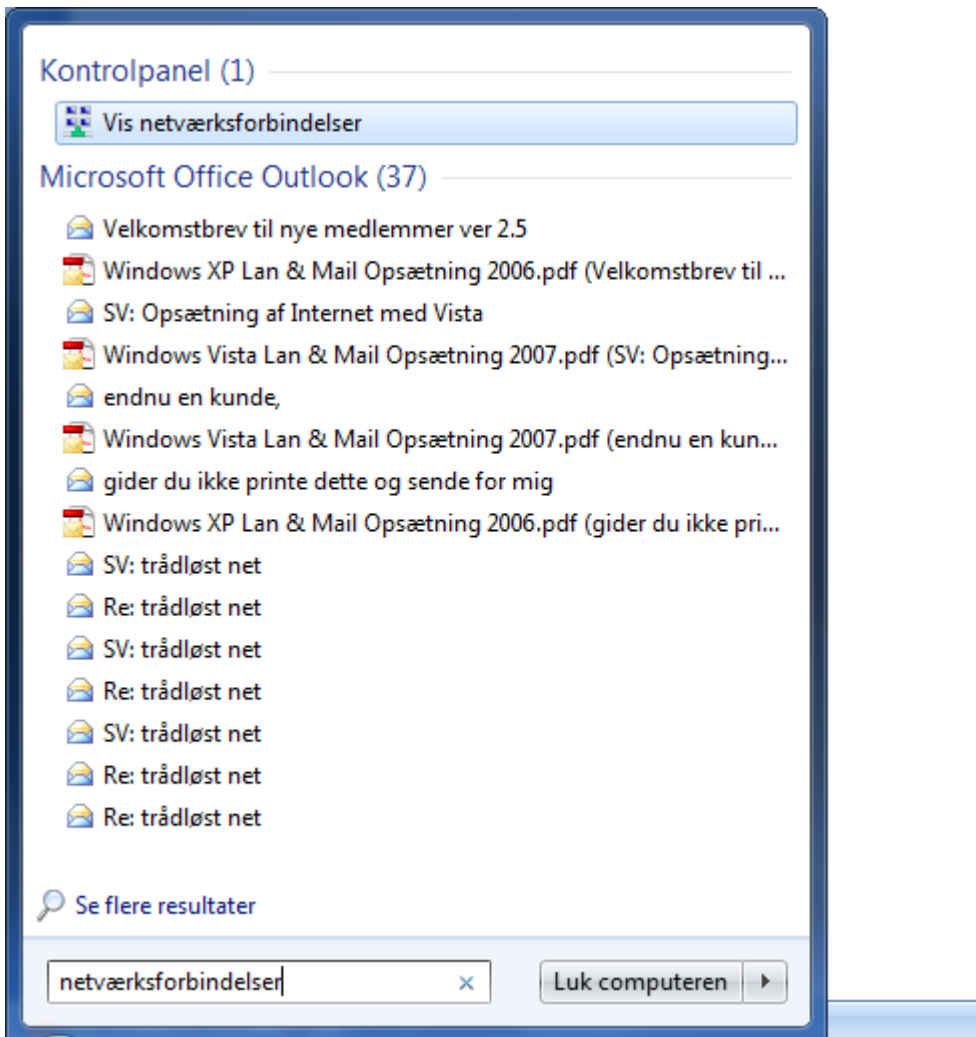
Kontrolpanel (1)

Vis netværksforbindelser

Microsoft Office Outlook (37)

Velkomstbrev til nye medlemmer ver 2.5

Windows XP Lan & Mail Opsætning 2006.pdf (Velkomstbrev til ...

SV: Opsætning af Internet med Vista

Windows Vista Lan & Mail Opsætning 2007.pdf (SV: Opsætning...

endnu en kunde,

Windows Vista Lan & Mail Opsætning 2007.pdf (endnu en kun...

gider du ikke printe dette og sende for mig

Windows XP Lan & Mail Opsætning 2006.pdf (gider du ikke pri...

SV: trådløst net

Re: trådløst net

SV: trådløst net

Re: trådløst net

SV: trådløst net

Re: trådløst net

Re: trådløst net

Se flere resultater

netværksforbindelser

×

Luk computeren